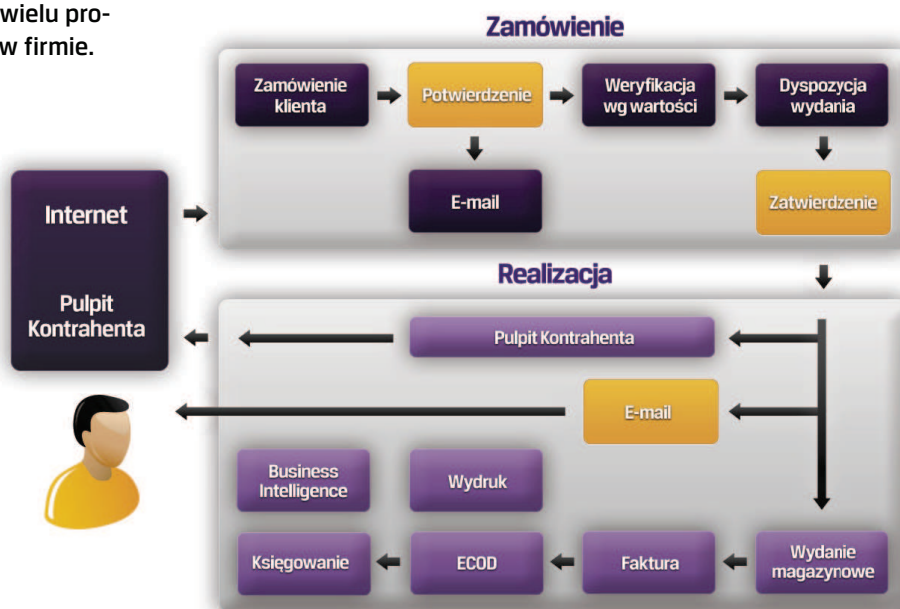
wielu pro-
w firmie.

Zamówienie

Zamówienie klienta

Potwierdzenie

Weryfikacja wg wartości

Dyspozycja wydania

E-mail

Zatwierdzenie

Internet

Pulpit Kontrahenta

Realizacja

Pulpit Kontrahenta

E-mail

Business Intelligence

Wydruk

Księgowanie

ECOD

Faktura

Wydanie magazynowe